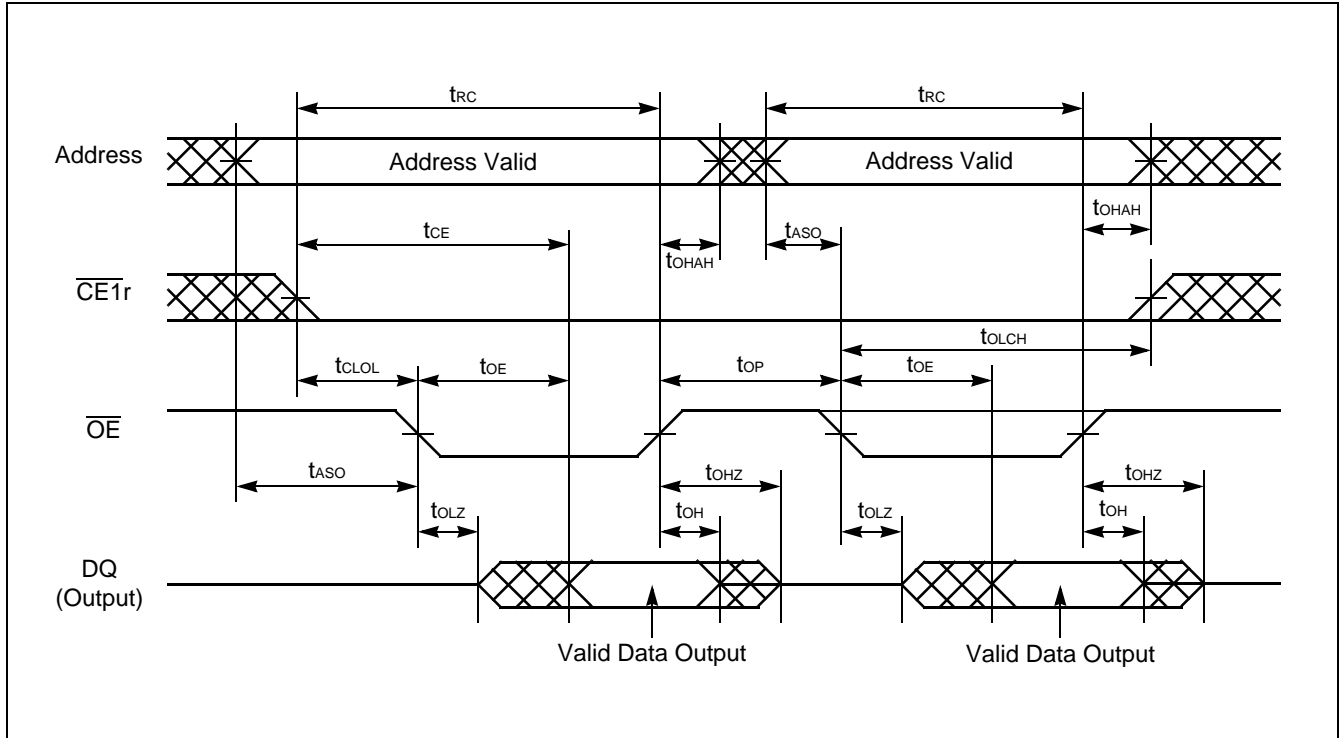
$t_{RC}$
$t_{RC}$
Address
Address Valid
Address Valid
$t_{OHAH}$
$t_{CE}$
$t_{OHAH}$
$t_{ASO}$
$\overline{CE1}r$
$t_{OLCH}$
$t_{CLOL}$
$t_{OE}$
$t_{OP}$
$t_{OE}$
$\overline{OE}$
$t_{ASO}$
$t_{OHZ}$
$t_{OHZ}$
$t_{OLZ}$
$t_{OH}$
$t_{OLZ}$
$t_{OH}$
DQ (Output)
Valid Data Output
Valid Data Output